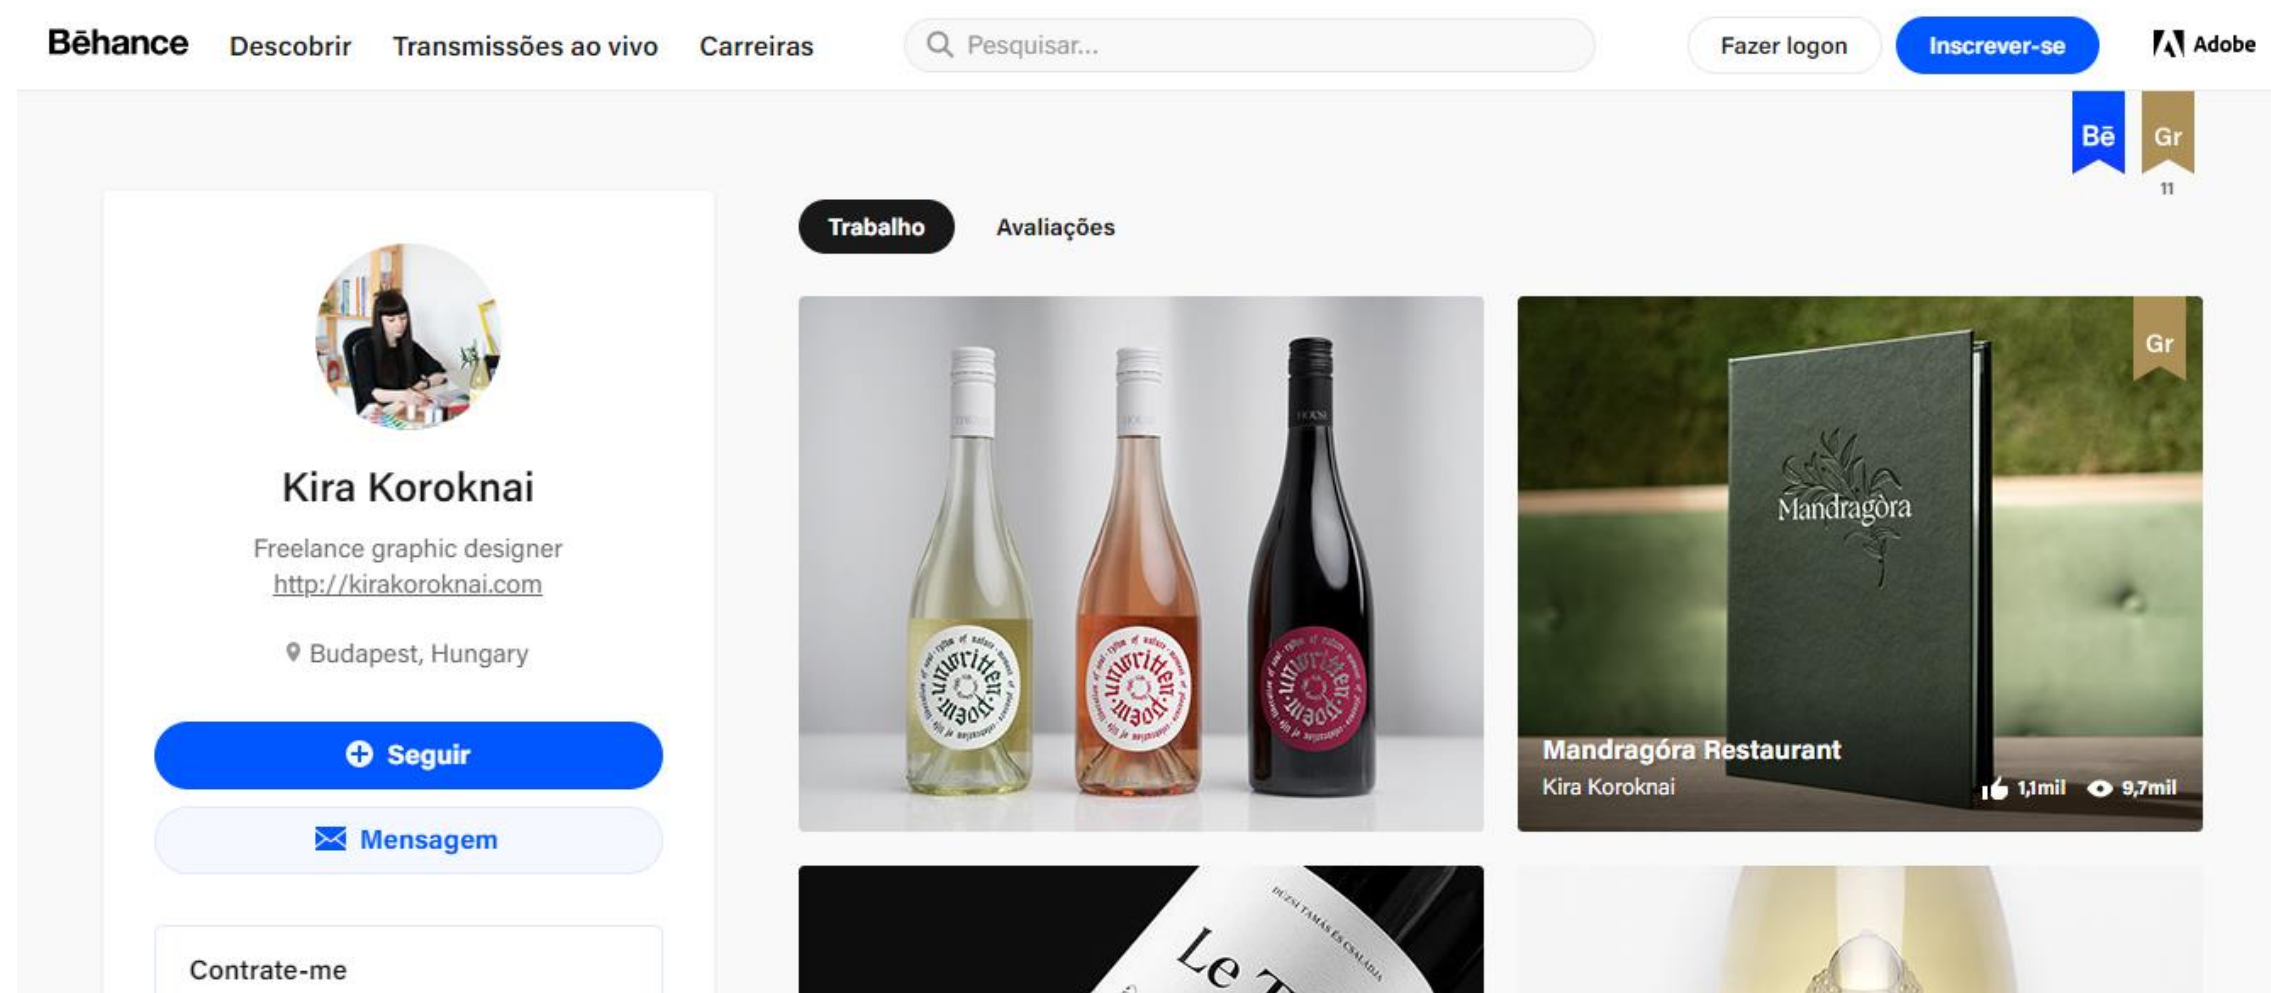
Bēhance Descobrir Transmissões ao vivo Carreiras

Pesquisar...

Fazer logon Inscrever-se Adobe

Bē Gr 11

Kira Koroknai

Freelance graphic designer
http://kirakoroknai.com

Budapest, Hungary

Seguir

Mensagem

Contrate-me

Trabalho Avaliações

unwritten poem

unwritten poem

unwritten poem

Gr

Mandragóra

Mandragóra Restaurant
Kira Koroknai
1,1mil 9,7mil

Le T